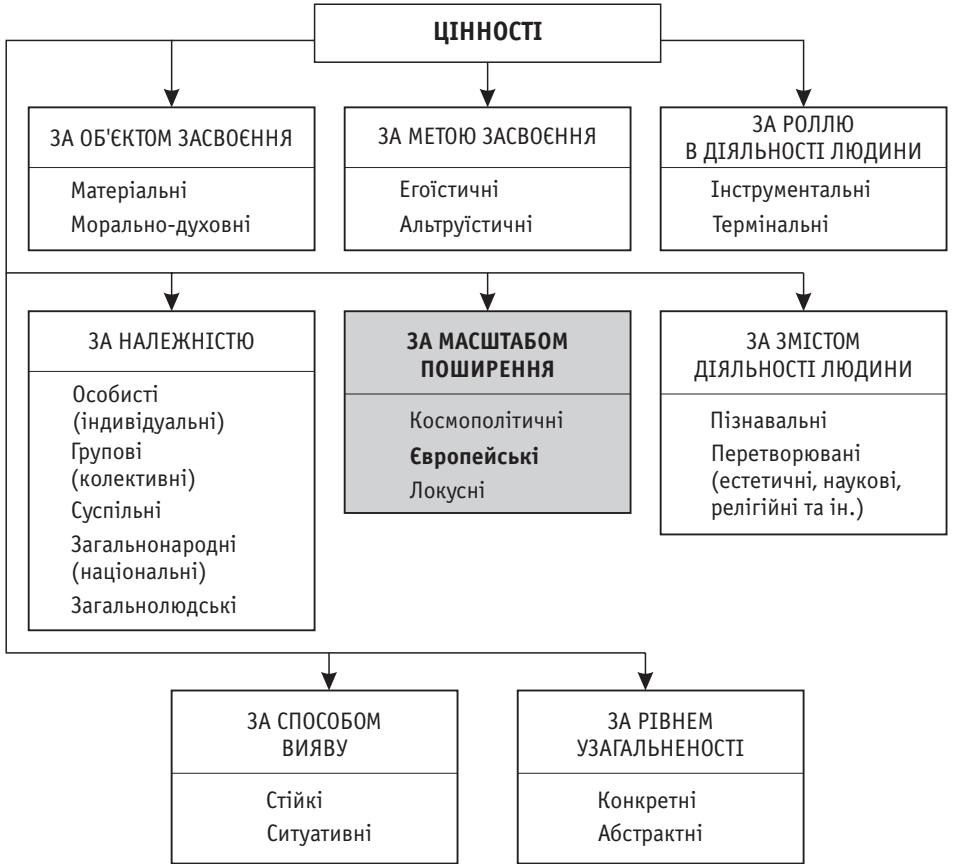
ЦІННОСТІ

ЗА ОБ'ЄКТОМ ЗАСВОЄННЯ
Матеріальні
Морально-духовні

ЗА МЕТОЮ ЗАСВОЄННЯ
Егоїстичні
Альтруїстичні

ЗА РОЛЛЮ В ДІЯЛЬНОСТІ ЛЮДИНИ
Інструментальні
Термінальні

ЗА НАЛЕЖНІСТЮ
Особисті (індивідуальні)
Групові (колективні)
Суспільні
Загальнонародні (національні)
Загальнолюдські

ЗА МАСШТАБОМ ПОШИРЕННЯ
Космополітичні
Європейські
Локусні

ЗА ЗМІСТОМ ДІЯЛЬНОСТІ ЛЮДИНИ
Пізнавальні
Перетворювані (естетичні, наукові, релігійні та ін.)

ЗА СПОСОБОМ ВИЯВУ
Стійкі
Ситуативні

ЗА РІВНЕМ УЗАГАЛЬНЕНОСТІ
Конкретні
Абстрактні